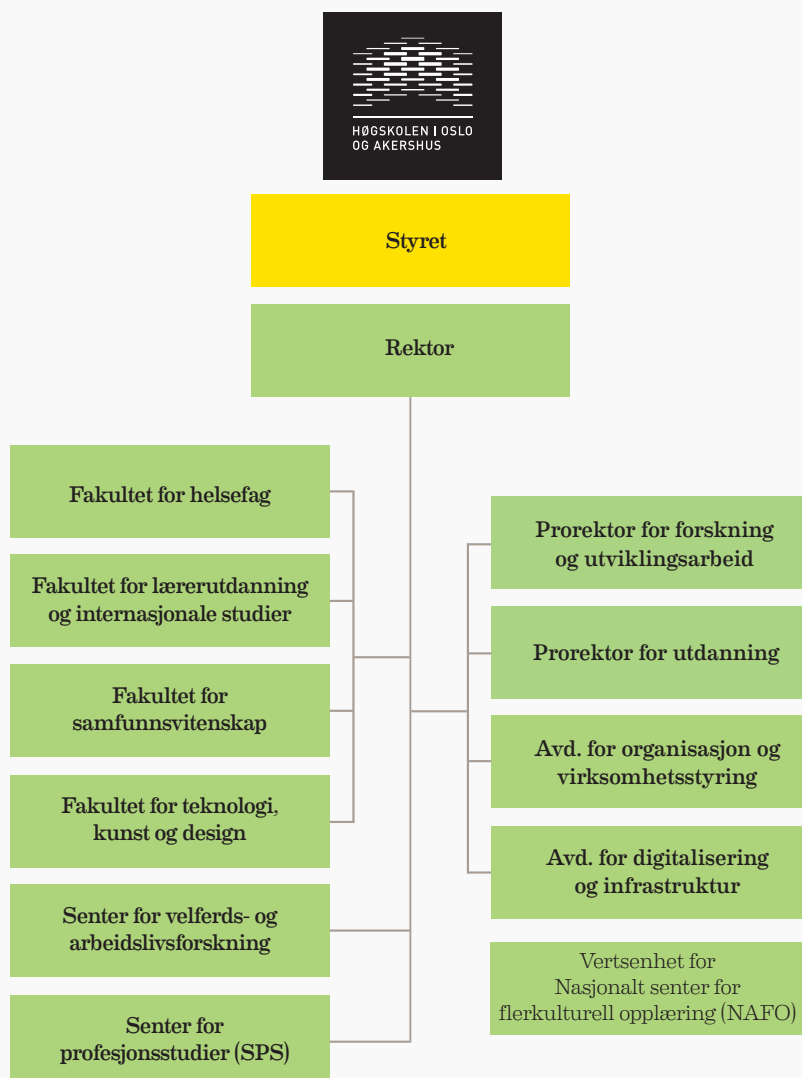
HØGSKOLEN I OSLO OG AKERSHUS

Styret

Rektor

Fakultet for helsefag

Fakultet for lærerutdanning og internasjonale studier

Fakultet for samfunnsvitenskap

Fakultet for teknologi, kunst og design

Senter for velferds- og arbeidslivsforskning

Senter for profesjonsstudier (SPS)

Prorektor for forskning og utviklingsarbeid

Prorektor for utdanning

Avd. for organisasjon og virksomhetsstyring

Avd. for digitalisering og infrastruktur

Vertsenhet for Nasjonalt senter for flerkulturell opplæring (NAFO)